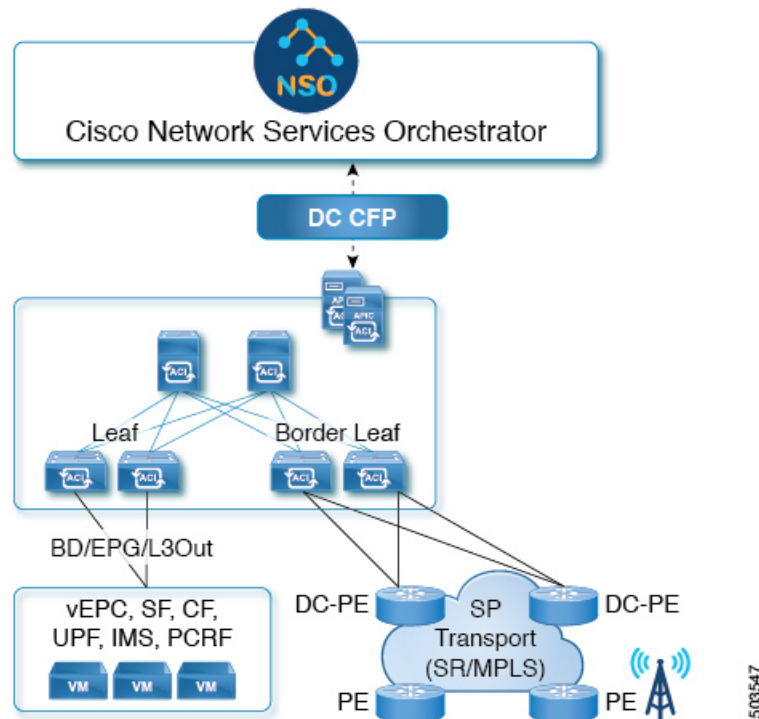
NSO

Cisco Network Services Orchestrator

DC CFP

APIC

ACI

APIC

ACI

ACI

ACI

Leaf

Border Leaf

ACI

ACI

ACI

ACI

BD/EPG/L3Out

vEPC, SF, CF, UPF, IMS, PCRF

VM

VM

VM

DC-PE

SP Transport (SR/MPLS)

DC-PE

PE

PE

503547